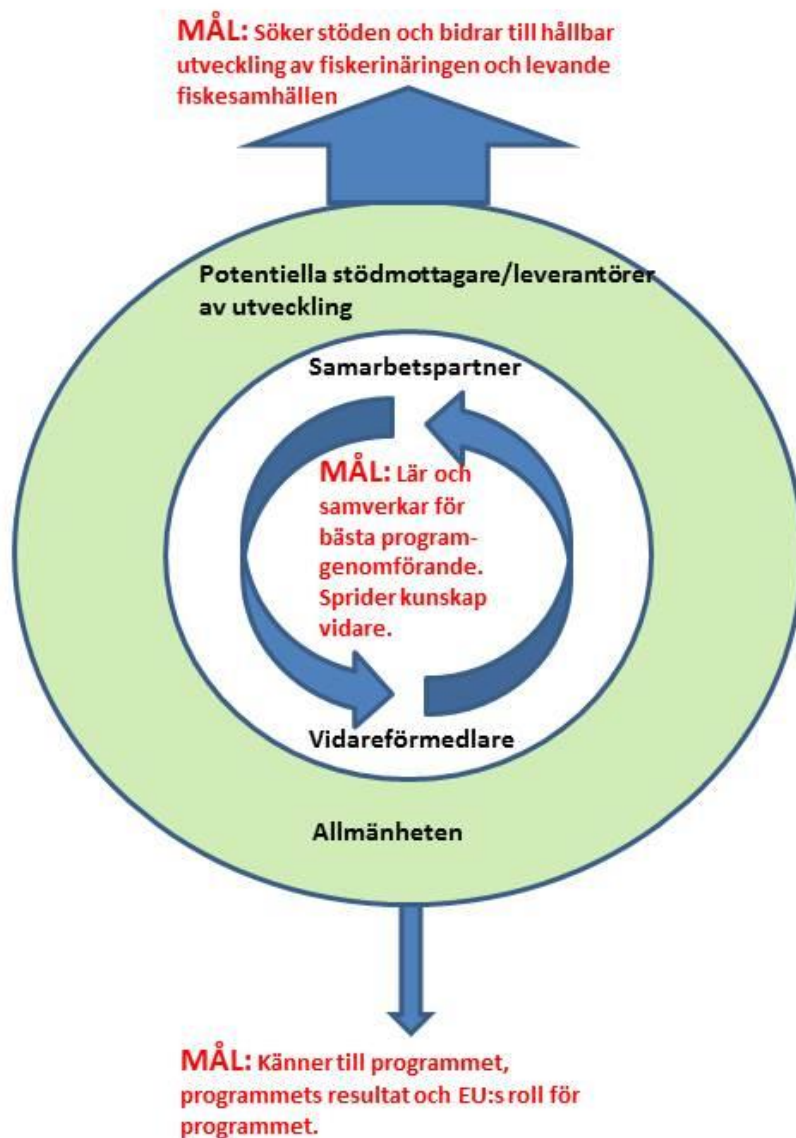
MÅL: Söker stöden och bidrar till hållbar utveckling av fiskerinäringen och levande fiskesamhällen

Potentiella stödmottagare/leverantörer av utveckling

Samarbetspartner

MÅL: Lär och samverkar för bästa programgenomförande. Sprider kunskap vidare.

Vidareförmedlare

Allmänheten

MÅL: Känner till programmet, programmets resultat och EU:s roll för programmet.